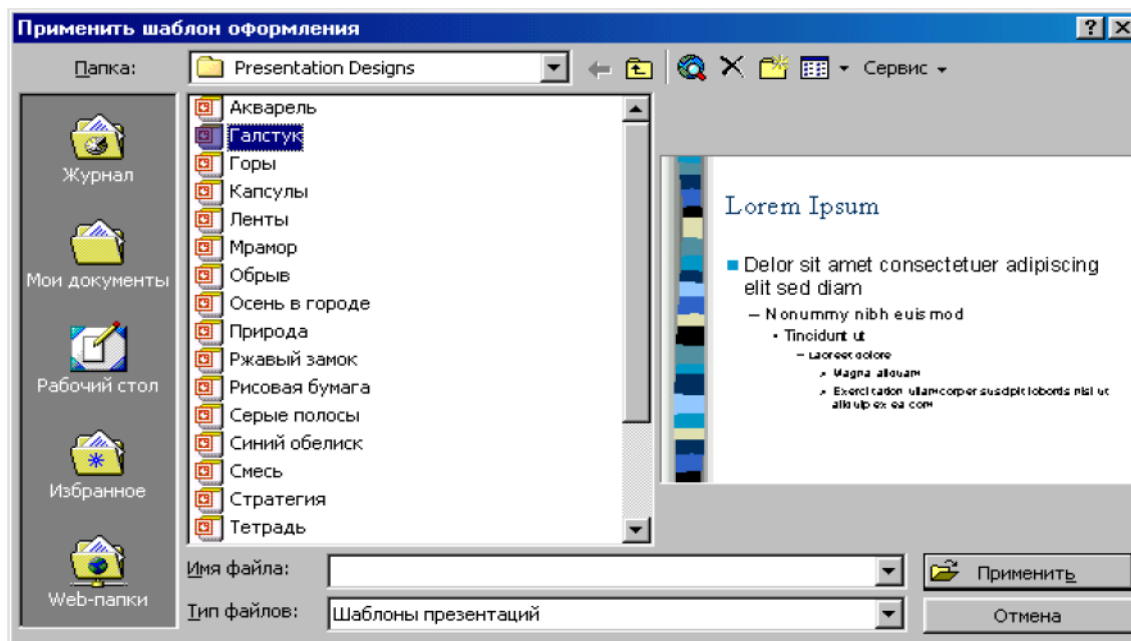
Применить шаблон оформления

?
X

Папка: Presentation Designs

Сервис

Журнал
Мои документы
Рабочий стол
Избранное
Web-папки

Акварель
Галстук
Горы
Капсулы
Ленты
Мрамор
Обрыв
Осень в городе
Природа
Ржавый замок
Рисовая бумага
Серые полосы
Синий обелиск
Смесь
Стратегия
Тетрадь

Lorem Ipsum

Delor sit amet consectetuer adipiscing elit sed diam

– Nonummy nibh euis mod

• Tincidunt ut

– Laoreet dolore

» Magna aliquam

» Exercitation ullamcorper suscipit lobortis nisl ut aliquip ex ea com

Имя файла:

Тип файлов: Шаблоны презентаций

Применить

Отмена